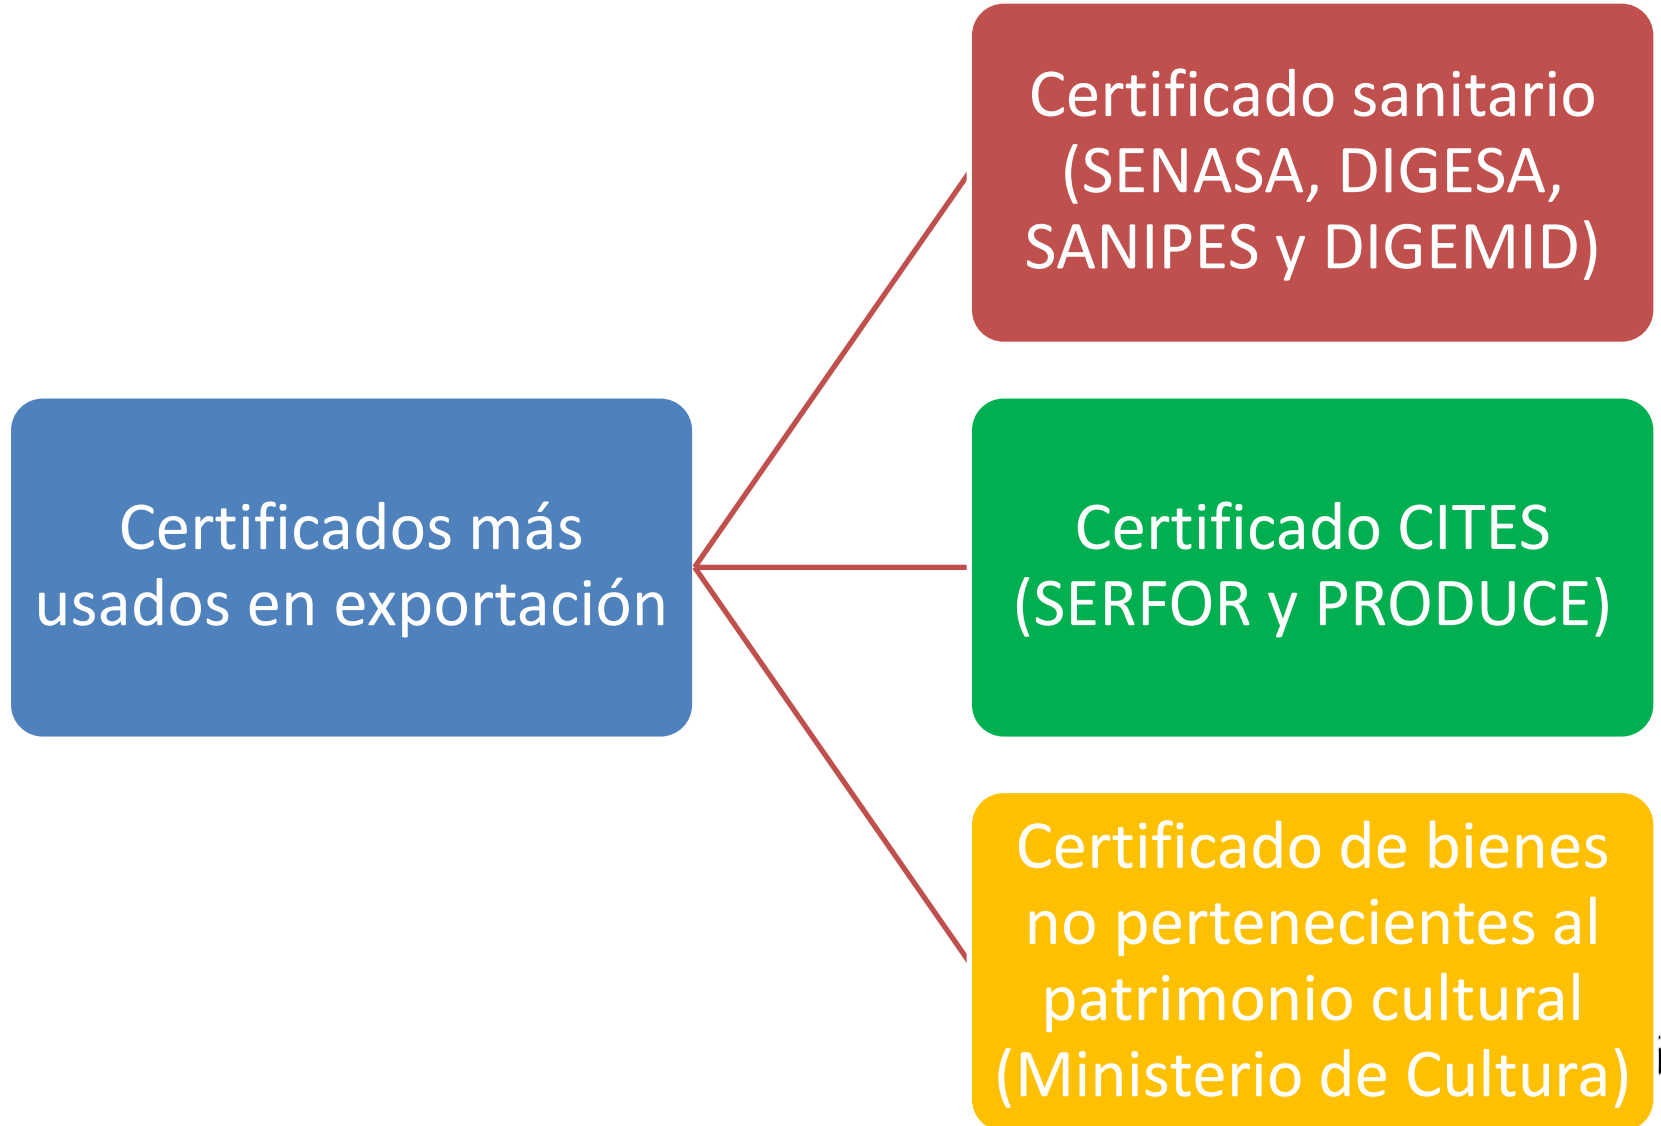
Certificados más usados en exportación

Certificado sanitario (SENASA, DIGESA, SANIPES y DIGEMID)

Certificado CITES (SERFOR y PRODUCE)

Certificado de bienes no pertenecientes al patrimonio cultural (Ministerio de Cultura)